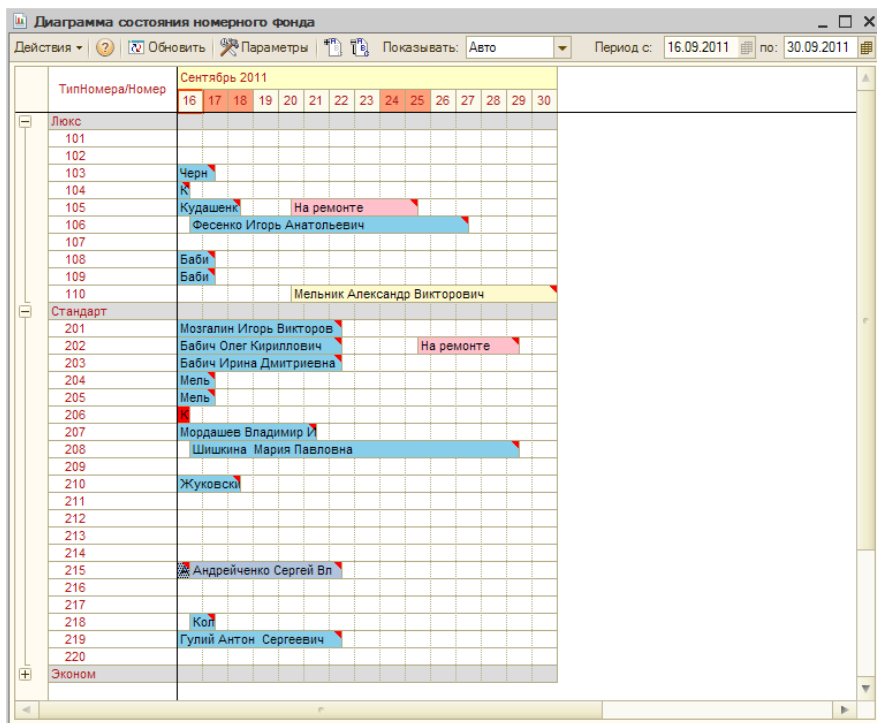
Диаграмма состояния номерного фонда

Действия | Обновить | Параметры | Показывать: Авто | Период с: 16.09.2011 по: 30.09.2011

| ТипНомера/Номер | Сентябрь 2011 |
|---|---|
| | 16 17 18 19 20 21 22 23 24 25 26 27 28 29 30 |
| Люкс | |
| 101 | |
| 102 | |
| 103 | Черн |
| 104 | К |
| 105 | Кудашенк · На ремонте |
| 106 | Фесенко Игорь Анатольевич |
| 107 | |
| 108 | Баби |
| 109 | Баби |
| 110 | Мельник Александр Викторович |
| Стандарт | |
| 201 | Мозгалин Игорь Викторов |
| 202 | Бабич Олег Кириллович · На ремонте |
| 203 | Бабич Ирина Дмитриевна |
| 204 | Мель |
| 205 | Мель |
| 206 | К |
| 207 | Мордашев Владимир И |
| 208 | Шишкина Мария Павловна |
| 209 | |
| 210 | Жуковски |
| 211 | |
| 212 | |
| 213 | |
| 214 | |
| 215 | Андрейченко Сергей Вл |
| 216 | |
| 217 | |
| 218 | Кол |
| 219 | Гулий Антон Сергеевич |
| 220 | |
| Эконом | |